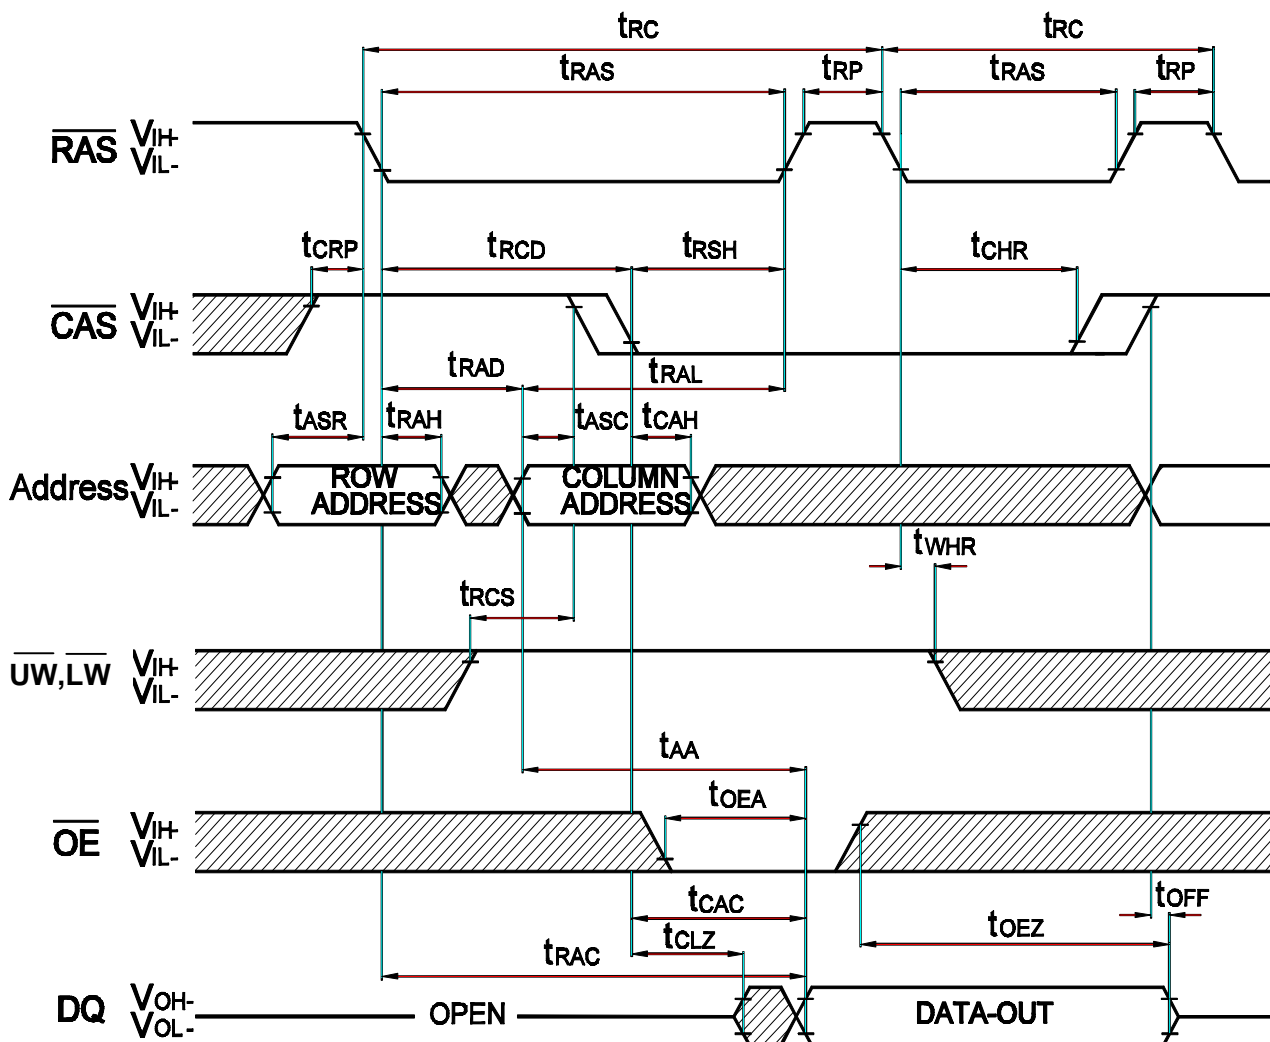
tRC
tRC
tRAS
tRP
tRAS
tRP
$\overline{RAS}$ VIH-
VIL-
tCRP
tRCD
tRSH
tCHR
$\overline{CAS}$ VIH-
VIL-
tRAD
tRAL
tASR
tRAH
tASC
tCAH
Address VIH-
VIL-
ROW ADDRESS
COLUMN ADDRESS
tWHR
tRCS
$\overline{UW}$,$\overline{LW}$ VIH-
VIL-
tAA
tOEA
$\overline{OE}$ VIH-
VIL-
tCAC
tOFF
tOEZ
tCLZ
tRAC
DQ VOH-
VOL-
OPEN
DATA-OUT